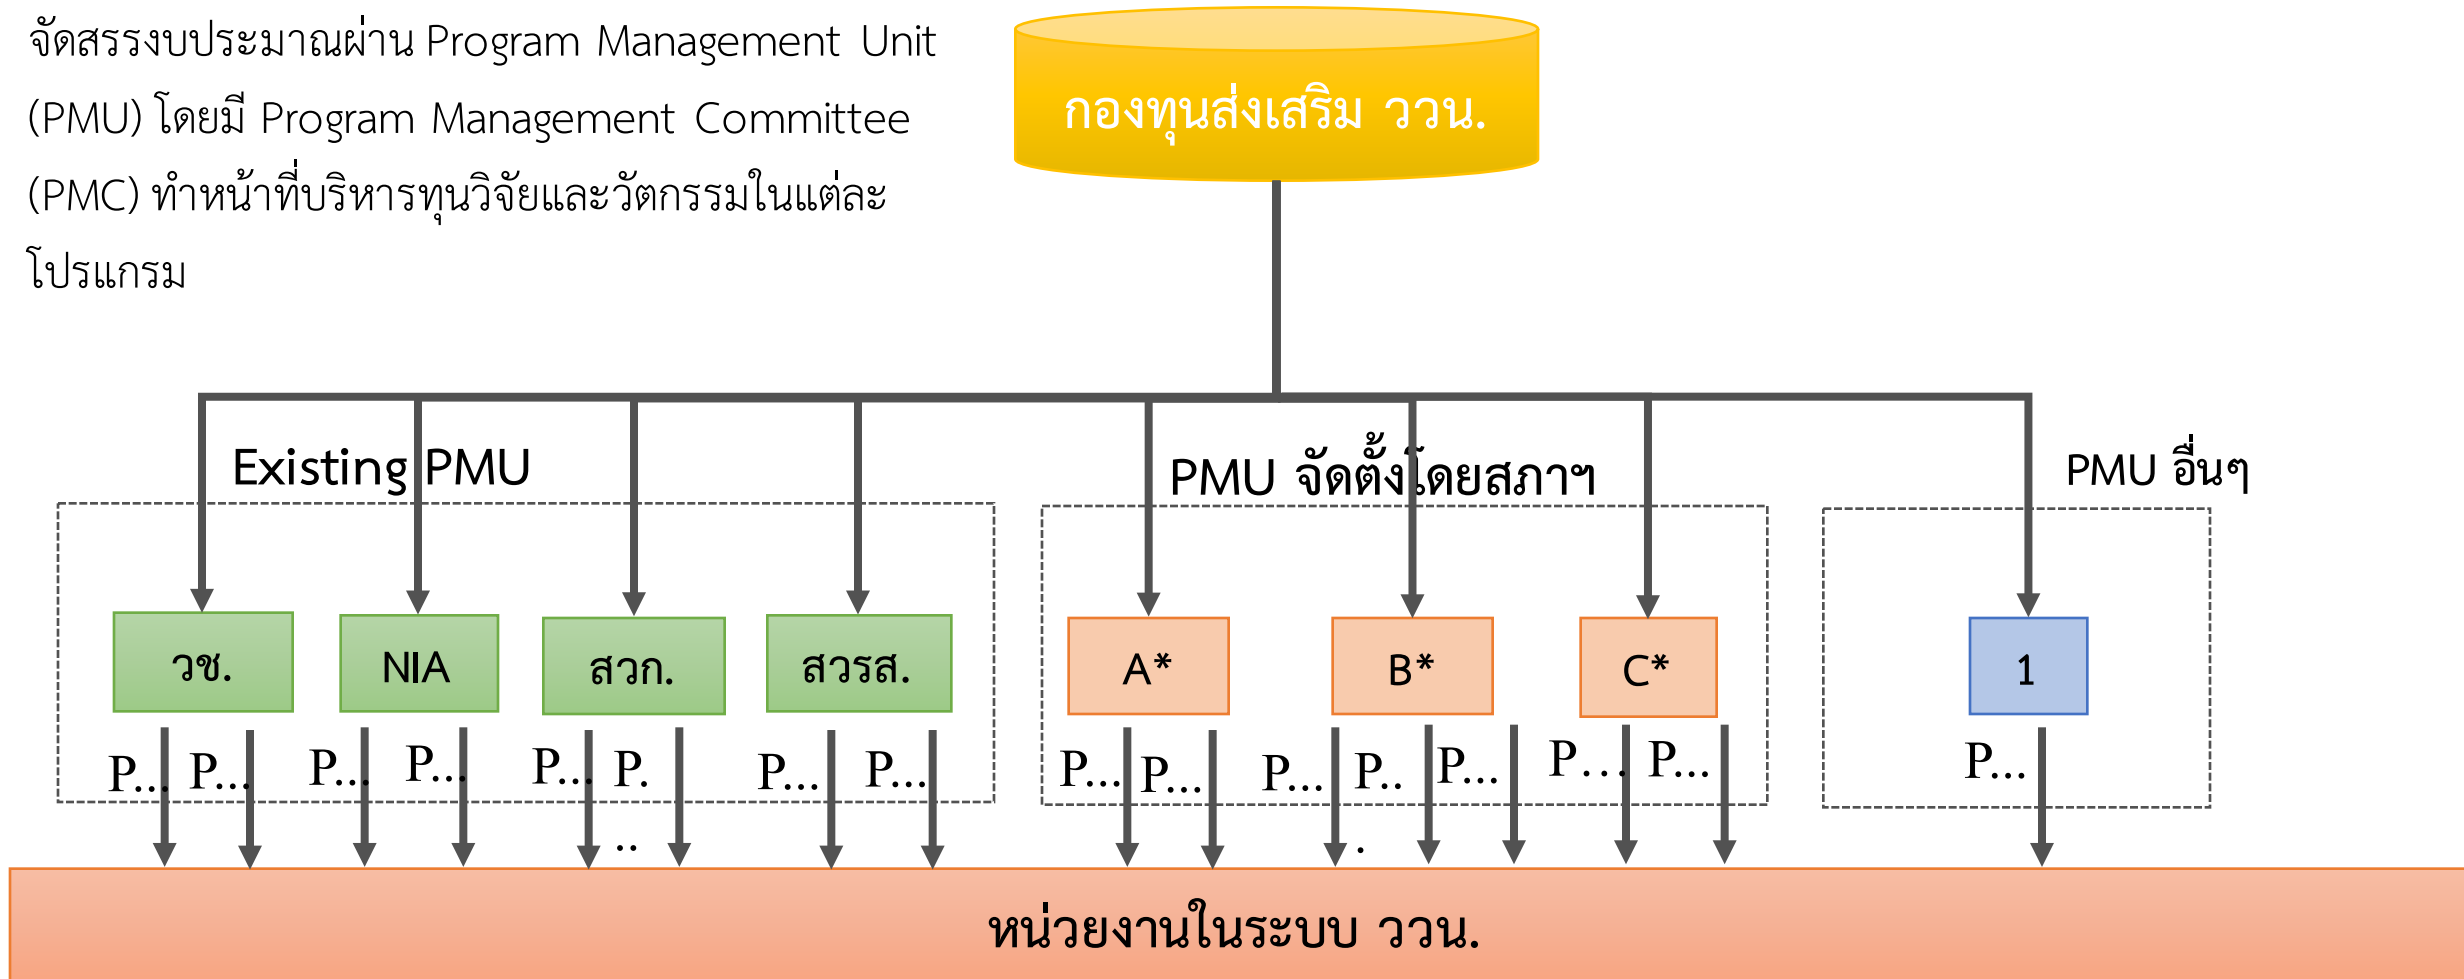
จัดสรรงบประมาณผ่าน Program Management Unit (PMU) โดยมี Program Management Committee (PMC) ทำหน้าที่บริหารทุนวิจัยและวัตกรรมในแต่ละโปรแกรม

กองทุนส่งเสริม ววน.

Existing PMU

PMU จัดตั้งโดยสภาฯ

PMU อื่นๆ

วช.

NIA

สวก.

สวรส.

A*

B*

C*

1

P... P... P... P... P... P. .. P... P...

P... P... P... P.. . P... P... P...

P...

หน่วยงานในระบบ ววน.